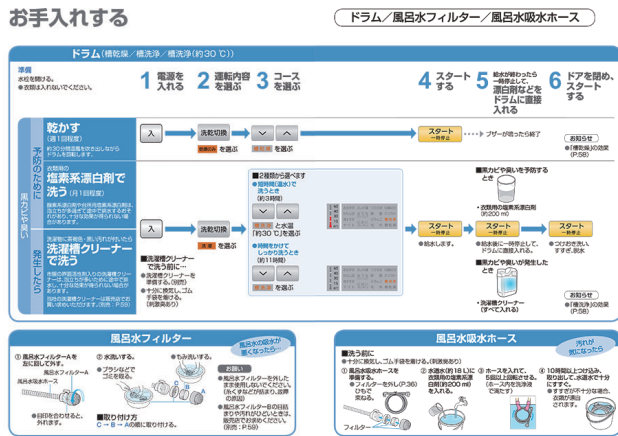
お手入れする

ドラム／風呂水フィルター／風呂水吸水ホース

ドラム（槽乾燥／槽洗浄／槽洗浄（約30 ℃））

準備
水栓を開ける。
● 衣類は入れないでください。

1 電源を入れる
2 運転内容を選ぶ
3 コースを選ぶ
4 スタートする
5 給水が終わったら一時停止して、漂白剤などをドラムに直接入れる
6 ドアを閉め、スタートする

予防のために
黒カビを防ぐ

乾かす（週1回程度）
約30分間温風を吹き出しながらドラムを回転します。

入　洗乾切換　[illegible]を選ぶ　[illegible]を選ぶ　スタート 一時停止　ブザーが鳴ったら終了

お知らせ
●「槽乾燥」の効果（P.58）

衣類用の塩素系漂白剤で洗う（月1回程度）
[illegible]

2種類から選べます
● 短時間（温水）で洗うとき（約3時間）
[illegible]と水温「約30 ℃」を選ぶ
● 時間をかけてしっかり洗うとき（約11時間）
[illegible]を選ぶ

入　洗乾切換　洗濯を選ぶ

● 前水します。

黒カビや臭いを予防するとき
● 衣類用の塩素系漂白剤（約200 ml）

● 約水後に一時停止して、ドラムに直接入れます。

スタート 一時停止

● つけおき洗いします。

お知らせ
●「槽洗浄」の効果（P.58）

発生したら
洗濯槽クリーナーで洗う
洗濯に黒・臭いが気になったら
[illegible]

■ 洗濯槽クリーナーで洗う前に…
● 洗濯槽クリーナーを準備する。（別売）
● ゴム手袋をし、ゴム手袋を着用する。（刺激臭あり）

黒カビが発生したとき
● 洗濯槽クリーナー（すべて入れる）

風呂水フィルター

風呂水の吸水が悪くなったら…

① 風呂水フィルターを左に回して外す。
風呂水吸水ホース　風呂水フィルター
● 目詰まりがあるときは、外す。
② 水洗いする。
● ブラシなどでゴミを取る。
③ 今も洗いする。

お願い
● 風呂水フィルターを外したまま使用しないでください。（水もれ、故障の原因）
● 風呂水フィルターは日陰で乾かし…
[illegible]

■ 取り付け方
C → B → A の順に取り付ける。

風呂水吸水ホース

汚れが気になったら

■ 洗う前に
● 十分に換気し、ゴム手袋を着用する。（刺激臭あり）

① 風呂水吸水ホースを準備する。
● フィルターを外し（P.36）ひもで束ねる。
フィルター
② 水道水約18Lに、衣類用の塩素系漂白剤（約200 ml）を入れる。
③ ホースを入れて、5回以上吸いあげる。（ホース内を洗浄液で満たす）
④ 10時間以上つけおき、取り出して水道水で十分にすすぐ。
● すすぎ不十分な場合、衣類が漂白されます。